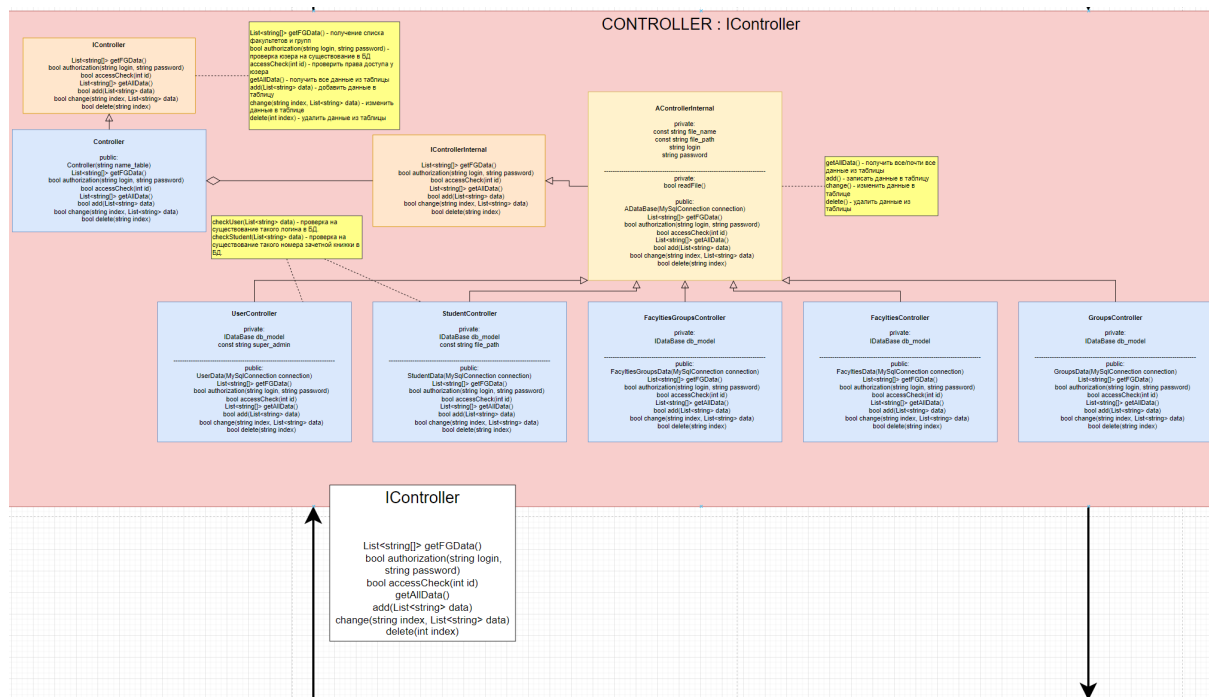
CONTROLLER : IController

IController

List<string[]> getFGData()
bool authorization(string login, string password)
bool accessCheck(int id)
List<string[]> getAllData()
bool add(List<string> data)
bool change(string index, List<string> data)
bool delete(string index)

List<string[]> getFGData() - получение списка факультетов и групп
bool authorization(string login, string password) - проверка юзера на существование в БД
accessCheck(int id) - проверить права доступа у юзера
getAllData() - получить все данные из таблицы
add(List<string> data) - добавить данные в таблицу
change(string index, List<string> data) - изменить данные в таблице
delete(int index) - удалить данные из таблицы

Controller

public:
Controller(string name_table)
List<string[]> getFGData()
bool authorization(string login, string password)
bool accessCheck(int id)
List<string[]> getAllData()
bool add(List<string> data)
bool change(string index, List<string> data)
bool delete(string index)

IControllerInternal

List<string[]> getFGData()
bool authorization(string login, string password)
bool accessCheck(int id)
List<string[]> getAllData()
bool add(List<string> data)
bool change(string index, List<string> data)
bool delete(string index)

AControllerInternal

private:
const string file_name
const string file_path
string login
string password

private:
bool readFile()

public:
ADataBase(MySqlConnection connection)
List<string[]> getFGData()
bool authorization(string login, string password)
bool accessCheck(int id)
List<string[]> getAllData()
bool add(List<string> data)
bool change(string index, List<string> data)
bool delete(string index)

getAllData() - получить все/почти все данные из таблицы
add() - записать данные в таблицу
change() - изменить данные в таблице
delete() - удалить данные из таблицы

checkUser(List<string> data) - проверка на существование такого логина в БД
checkStudent(List<string> data) - проверка на существование такого номера зачетной книжки в БД

UserController

private:
IDataBase db_model
const string super_admin

public:
UserData(MySqlConnection connection)
List<string[]> getFGData()
bool authorization(string login, string password)
bool accessCheck(int id)
List<string[]> getAllData()
bool add(List<string> data)
bool change(string index, List<string> data)
bool delete(string index)

StudentController

private:
IDataBase db_model
const string file_path

public:
StudentData(MySqlConnection connection)
List<string[]> getFGData()
bool authorization(string login, string password)
bool accessCheck(int id)
List<string[]> getAllData()
bool add(List<string> data)
bool change(string index, List<string> data)
bool delete(string index)

FacytiesGroupsController

private:
IDataBase db_model

public:
FacytiesGroupsData(MySqlConnection connection)
List<string[]> getFGData()
bool authorization(string login, string password)
bool accessCheck(int id)
List<string[]> getAllData()
bool add(List<string> data)
bool change(string index, List<string> data)
bool delete(string index)

FacytiesController

private:
IDataBase db_model

public:
FacytiesData(MySqlConnection connection)
List<string[]> getFGData()
bool authorization(string login, string password)
bool accessCheck(int id)
List<string[]> getAllData()
bool add(List<string> data)
bool change(string index, List<string> data)
bool delete(string index)

GroupsController

private:
IDataBase db_model

public:
GroupsData(MySqlConnection connection)
List<string[]> getFGData()
bool authorization(string login, string password)
bool accessCheck(int id)
List<string[]> getAllData()
bool add(List<string> data)
bool change(string index, List<string> data)
bool delete(string index)

IController

List<string[]> getFGData()
bool authorization(string login, string password)
bool accessCheck(int id)
getAllData()
add(List<string> data)
change(string index, List<string> data)
delete(int index)